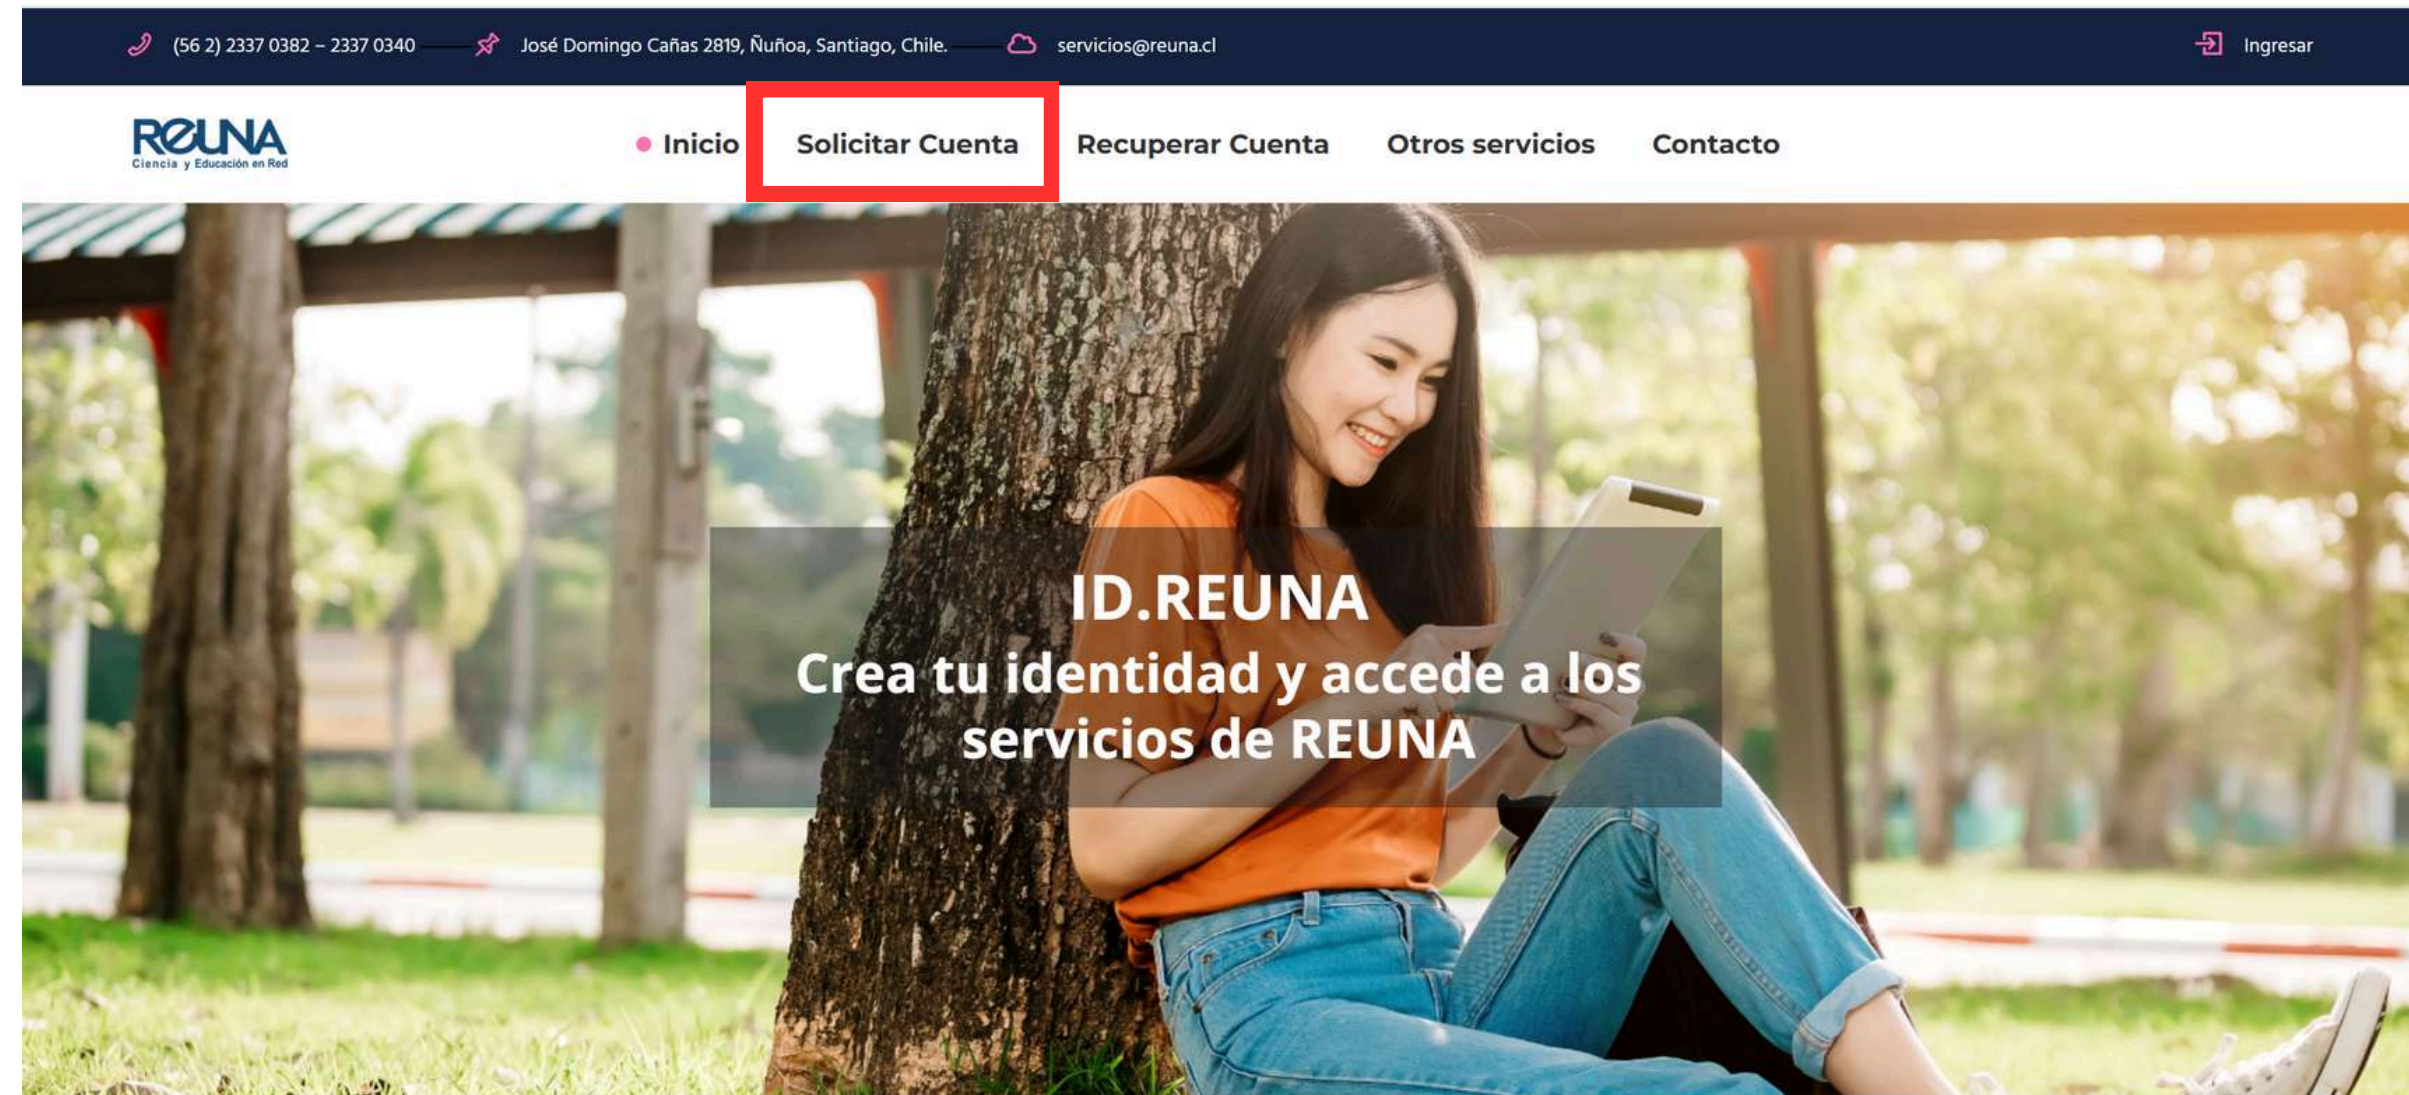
(56 2) 2337 0382 – 2337 0340 José Domingo Cañas 2819, Ñuñoa, Santiago, Chile. servicios@reuna.cl Ingresar

REUNA
Ciencia y Educación en Red

Inicio Solicitar Cuenta Recuperar Cuenta Otros servicios Contacto

ID.REUNA
Crea tu identidad y accede a los servicios de REUNA